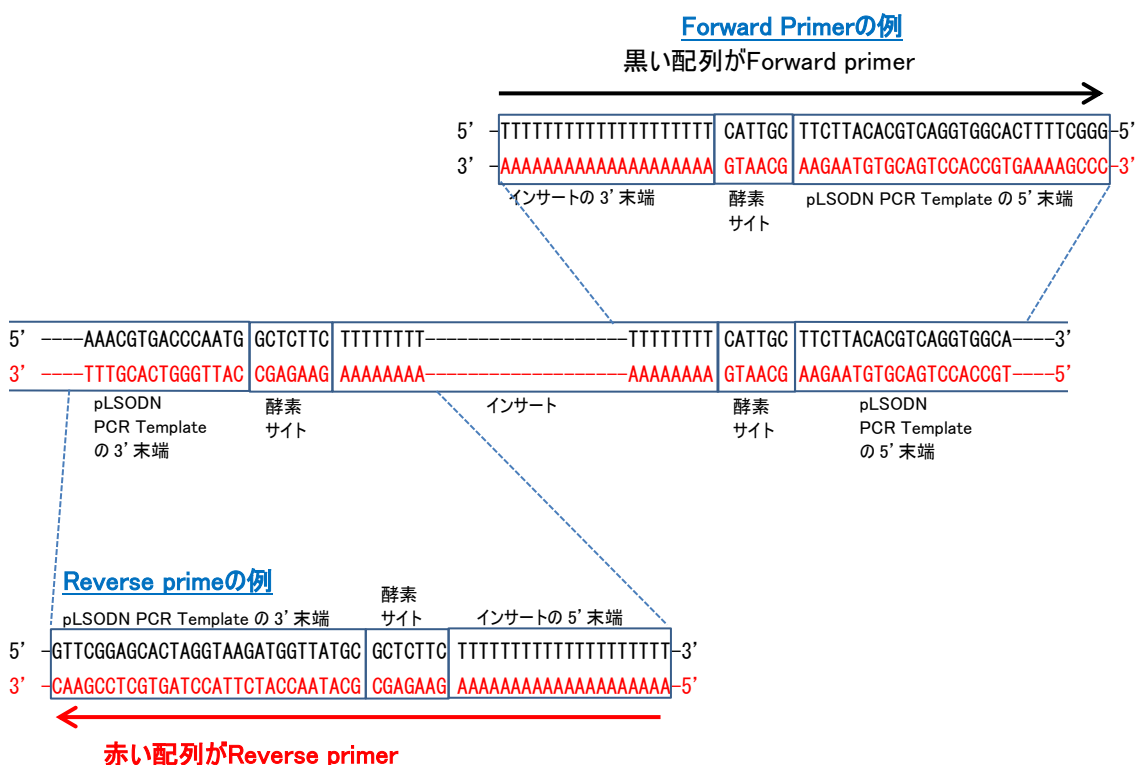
Forward Primerの例

黒い配列がForward primer

5’ -TTTTTTTTTTTTTTTTTTTT CATTGC TTCTTACACGTCAGGTGGCACTTTTCGGG-5’

3’ -AAAAAAAAAAAAAAAAAAAA GTAACG AAGAATGTGCAGTCCACCGTGAAAAGCCC-3’

インサートの 3’末端

酵素 サイト

pLSODN PCR Template の 5’末端

5’ ----AAACGTGACCCAATG GCTCTTC TTTTTTTT-------------------TTTTTTTT CATTGC TTCTTACACGTCAGGTGGCA----3’

3’ ----TTTGCACTGGGTTAC CGAGAAG AAAAAAAA-------------------AAAAAAAA GTAACG AAGAATGTGCAGTCCACCGT----5’

pLSODN PCR Template の 3’末端

酵素 サイト

インサート

酵素 サイト

pLSODN PCR Template の 5’末端

Reverse primeの例

pLSODN PCR Template の 3’末端

酵素 サイト

インサートの 5’末端

5’ -GTTCGGAGCACTAGGTAAGATGGTTATGC GCTCTTC TTTTTTTTTTTTTTTTTTTT-3’

3’ -CAAGCCTCGTGATCCATTCTACCAATACG CGAGAAG AAAAAAAAAAAAAAAAAAAA-5’

赤い配列がReverse primer